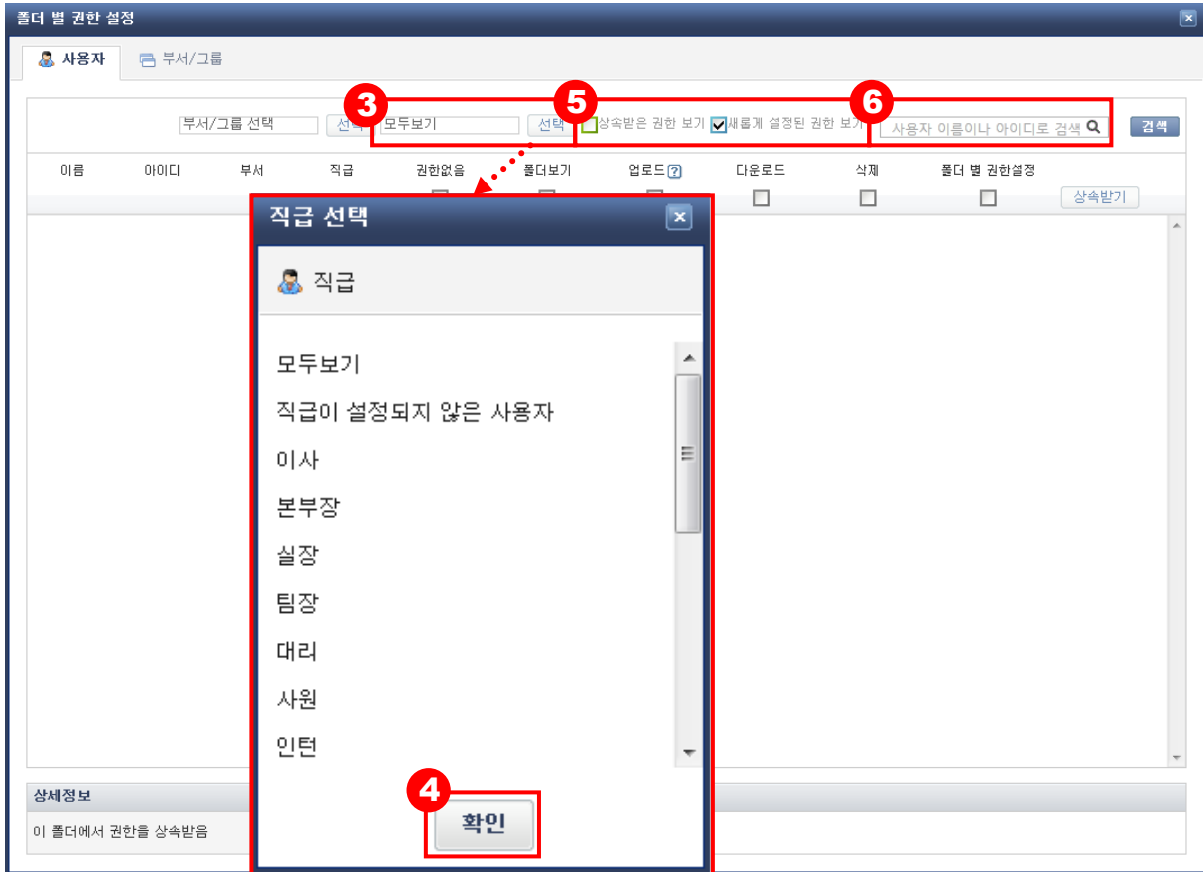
폴더 별 권한 설정

사용자 부서/그룹

부서/그룹 선택 선택 3 모두보기 선택 5 상속받은 권한 보기 새롭게 설정된 권한 보기 6 사용자 이름이나 아이디로 검색 검색

이름 아이디 부서 직급 권한없음 폴더보기 업로드? 다운로드 삭제 폴더 별 권한설정 상속받기

직급 선택

직급

모두보기
직급이 설정되지 않은 사용자
이사
본부장
실장
팀장
대리
사원
인턴

4 확인

상세정보
이 폴더에서 권한을 상속받음